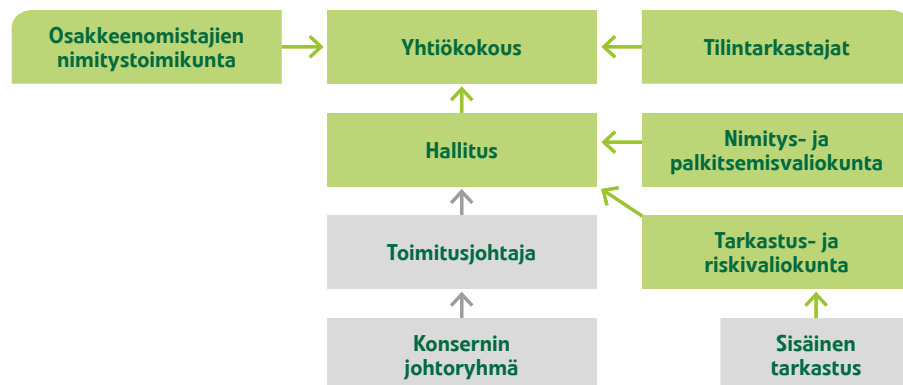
Osakkeenomistajien nimitystoimikunta

Yhtiökokous

Tilintarkastajat

Hallitus

Nimitys- ja palkitsemisvaliokunta

Toimitusjohtaja

Tarkastus- ja riskivaliokunta

Konsernin johtoryhmä

Sisäinen tarkastus